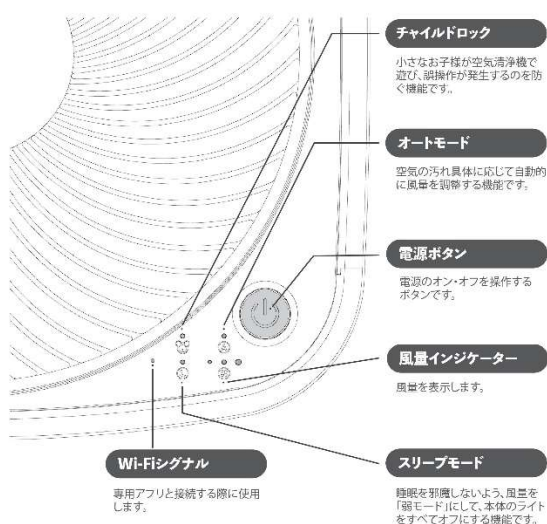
チャイルドロック

小さなお子様が空気清浄機で遊び、誤操作が発生するのを防ぐ機能です。

オートモード

空気の汚れ具体に応じて自動的に風量を調整する機能です。

電源ボタン

電源のオン・オフを操作するボタンです。

風量インジケーター

風量を表示します。

Wi-Fiシグナル

専用アプリと接続する際に使用します。

スリープモード

睡眠を邪魔しないよう、風量を「弱モード」にして、本体のライトをすべてオフにする機能です。